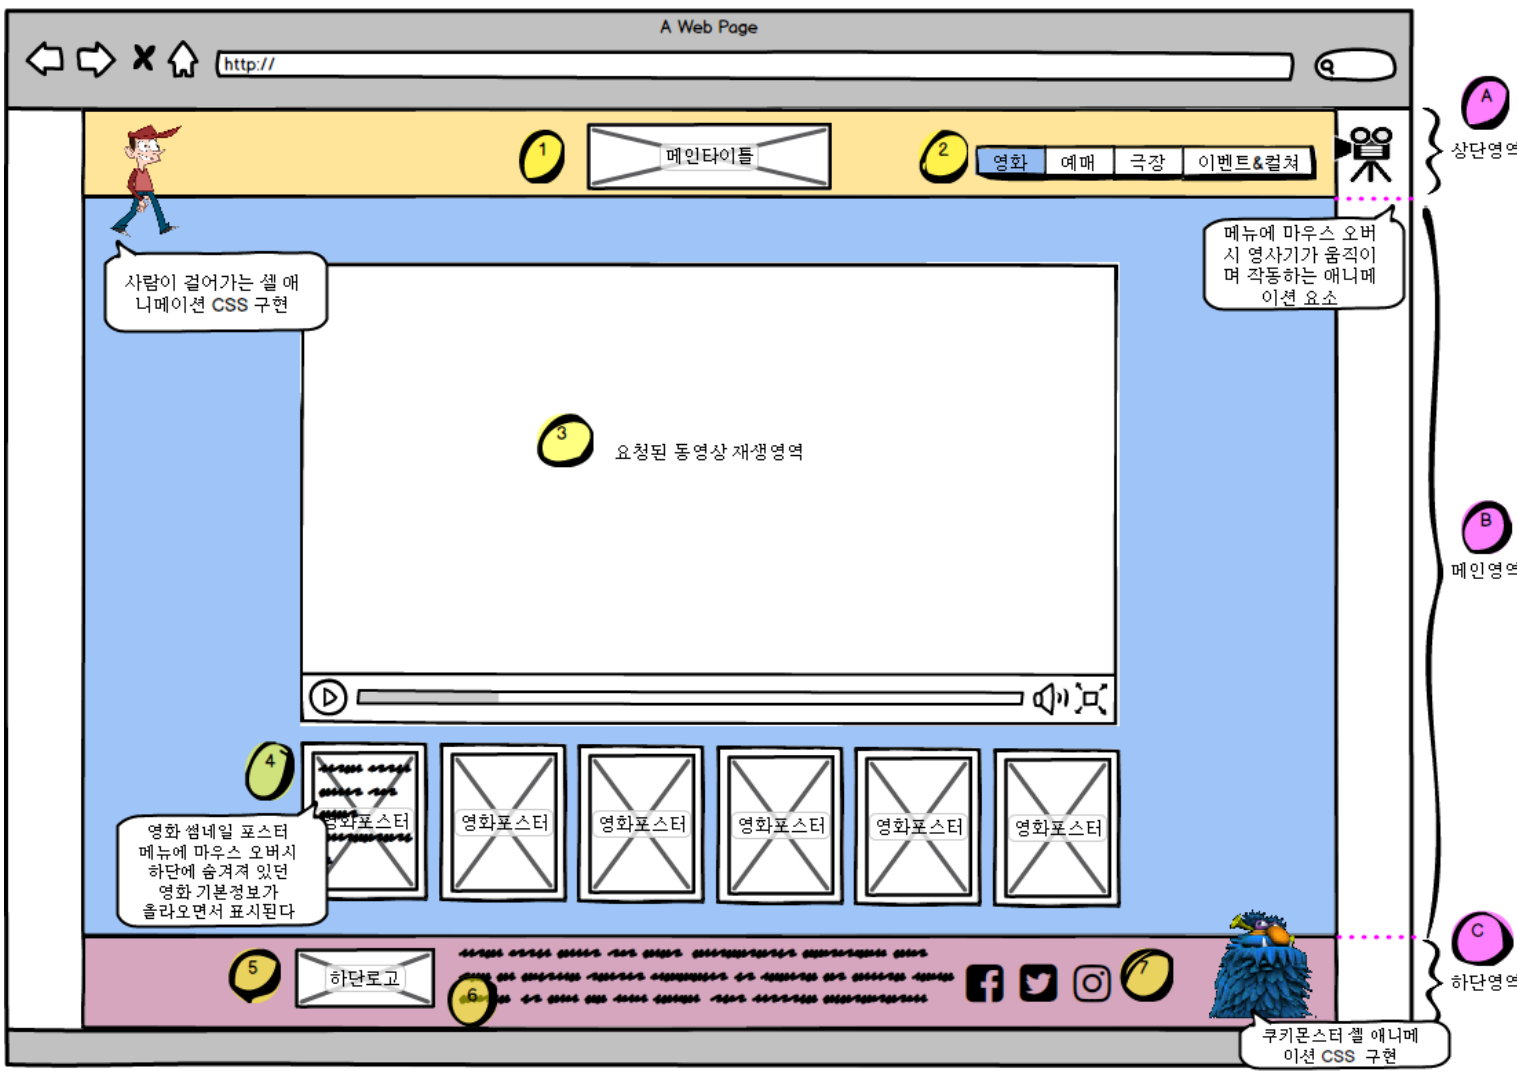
A Web Page

http://

1

메인타이틀

2

영화 | 예매 | 극장 | 이벤트&컬쳐

A
상단영역

메뉴에 마우스 오버시 영사기가 움직이며 작동하는 애니메이션 요소

사람이 걸어가는 셀 애니메이션 CSS 구현

3
요청된 동영상 재생영역

B
메인영역

4

영화 썸네일 포스터 메뉴에 마우스 오버시 하단에 숨겨져 있던 영화 기본정보가 올라오면서 표시된다

영화포스터 영화포스터 영화포스터 영화포스터 영화포스터 영화포스터

C
하단영역

5
하단로고

6

7

쿠키몬스터 셀 애니메이션 CSS 구현